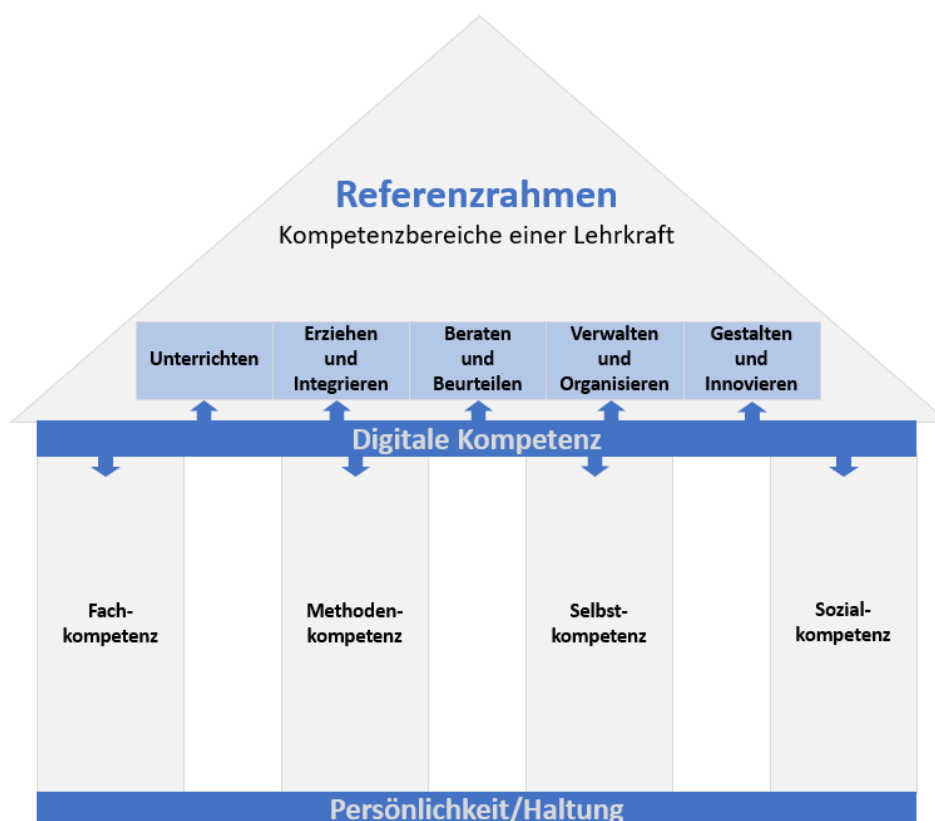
Referenzrahmen
Kompetenzbereiche einer Lehrkraft

Unterrichten

Erziehen und Integrieren

Beraten und Beurteilen

Verwalten und Organisieren

Gestalten und Innovieren

Digitale Kompetenz

Fachkompetenz

Methodenkompetenz

Selbstkompetenz

Sozialkompetenz

Persönlichkeit/Haltung